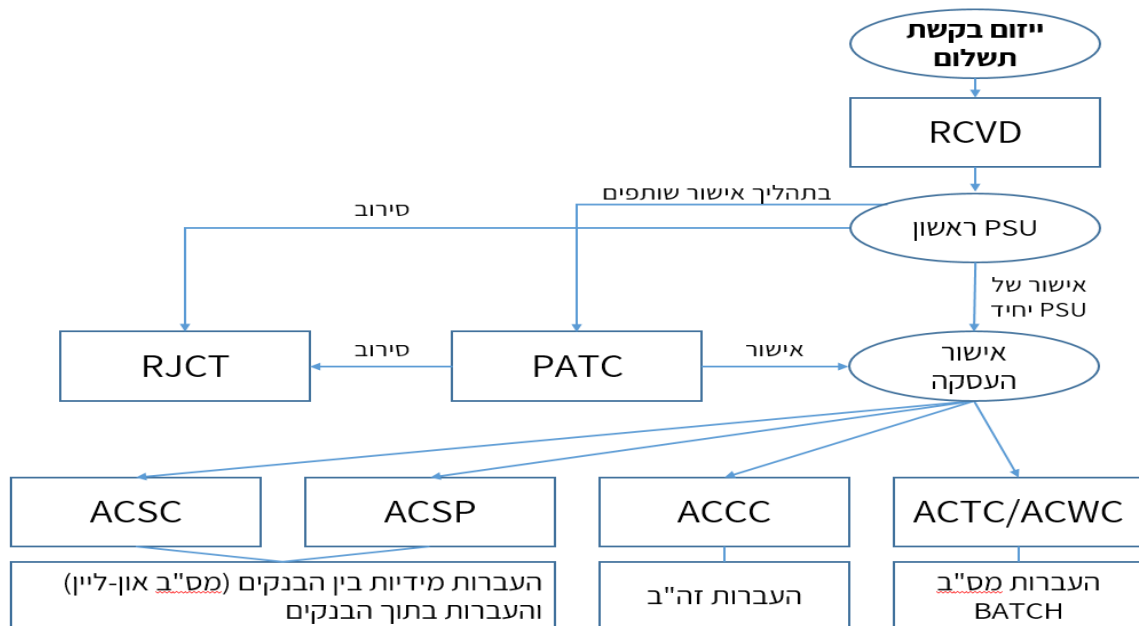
ייזום בקשת תשלום

RCVD

בתהליך אישור שותפים

סירוב

PSU ראשון

אישור של PSU יחיד

RJCT

סירוב

PATC

אישור

אישור העסקה

ACSC

ACSP

ACCC

ACTC/ACWC

העברות מידיות בין הבנקים (מס"ב און-ליין) והעברות בתוך הבנקים

העברות זה"ב

העברות מס"ב BATCH